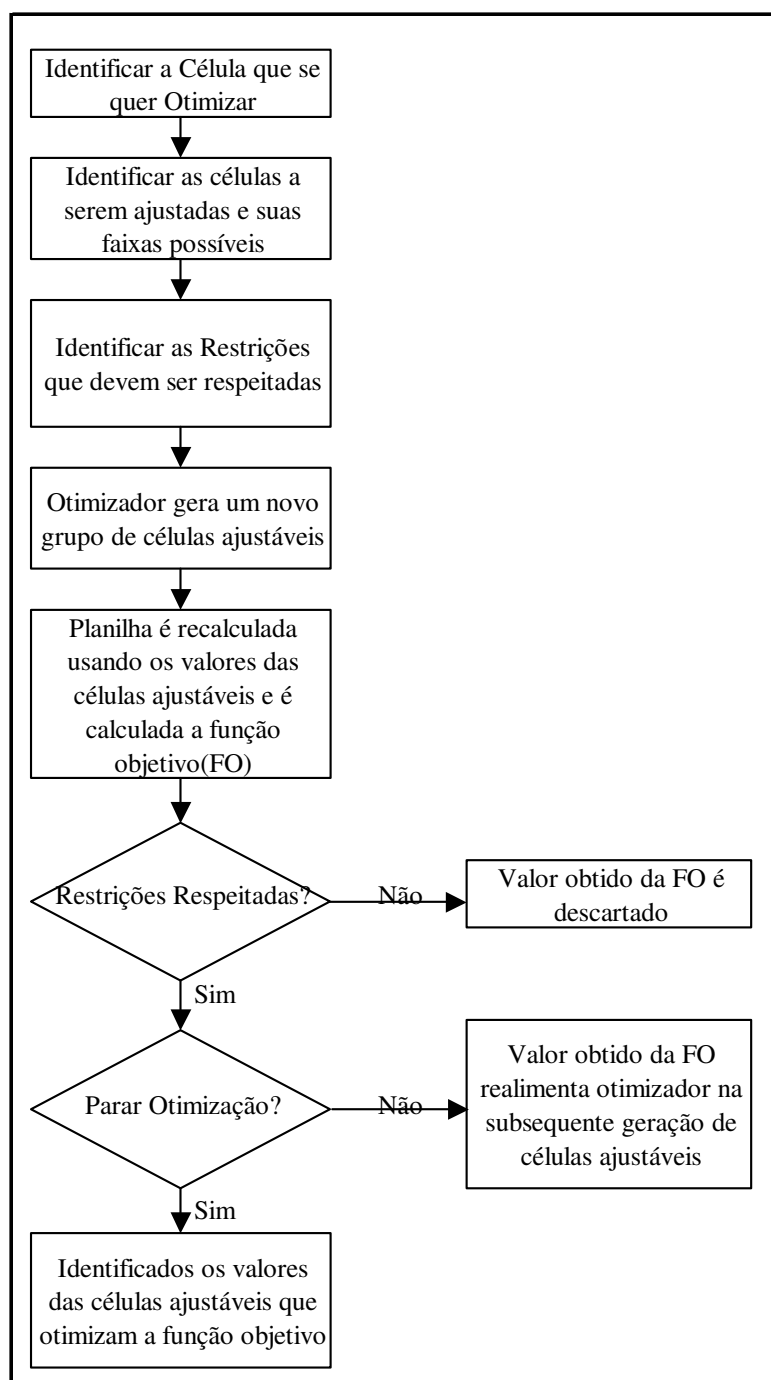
Identificar a Célula que se quer Otimizar

Identificar as células a serem ajustadas e suas faixas possíveis

Identificar as Restrições que devem ser respeitadas

Otimizador gera um novo grupo de células ajustáveis

Planilha é recalculada usando os valores das células ajustáveis e é calculada a função objetivo(FO)

Restrições Respeitadas?

Não

Valor obtido da FO é descartado

Sim

Parar Otimização?

Não

Valor obtido da FO realimenta otimizador na subsequente geração de células ajustáveis

Sim

Identificados os valores das células ajustáveis que otimizam a função objetivo